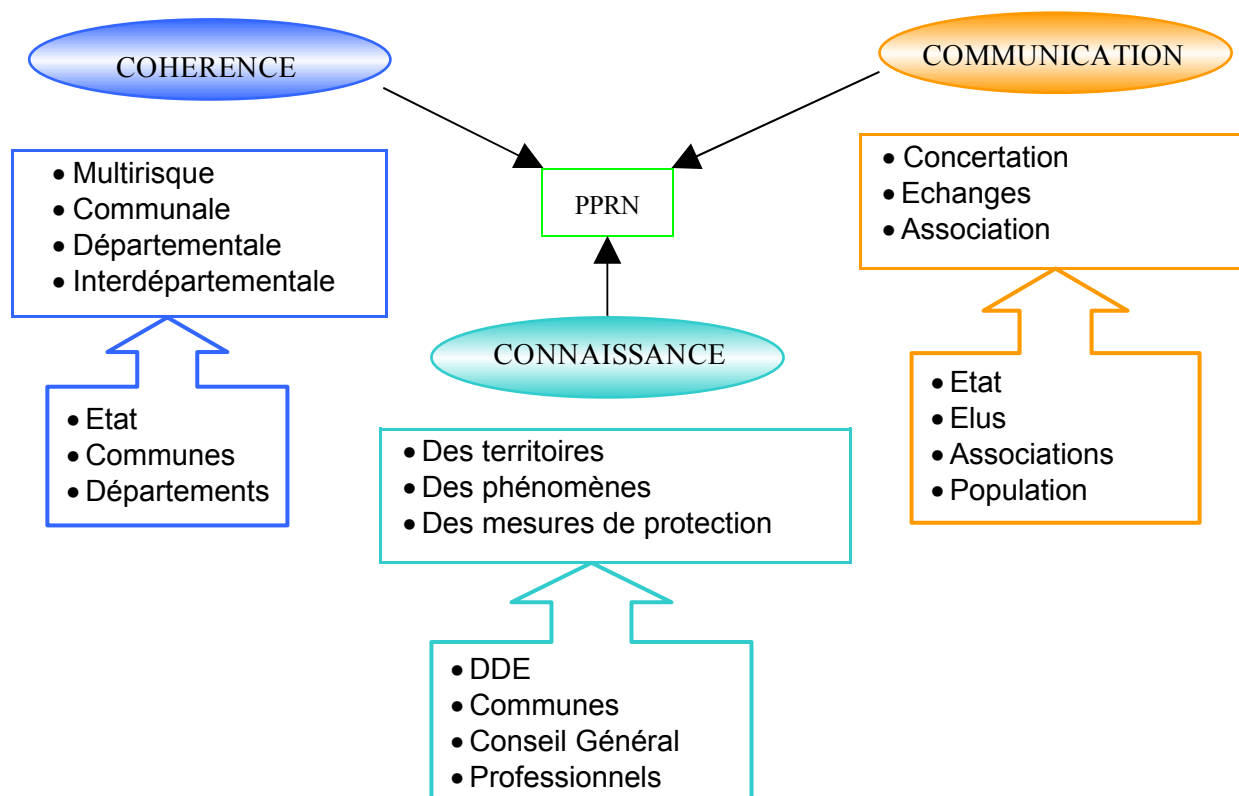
COHERENCE

COMMUNICATION

PPRN

- Multirisque
- Communale
- Départementale
- Interdépartementale

- Concertation
- Echanges
- Association

CONNAISSANCE

- Etat
- Communes
- Départements

- Des territoires
- Des phénomènes
- Des mesures de protection

- Etat
- Elus
- Associations
- Population

- DDE
- Communes
- Conseil Général
- Professionnels